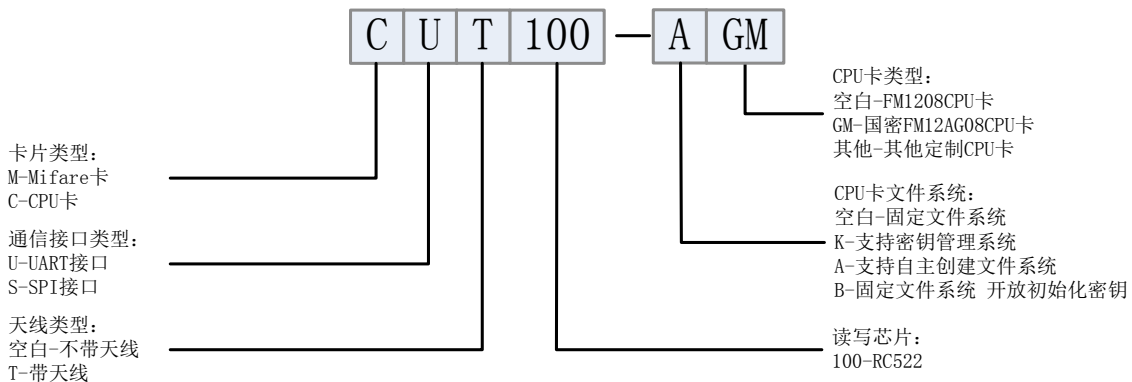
C U T 100 — A GM

CPU卡类型：
空白-FM1208CPU卡
GM-国密FM12AG08CPU卡
其他-其他定制CPU卡

卡片类型：
M-Mifare卡
C-CPU卡

CPU卡文件系统：
空白-固定文件系统
K-支持密钥管理系统
A-支持自主创建文件系统
B-固定文件系统 开放初始化密钥

通信接口类型：
U-UART接口
S-SPI接口

天线类型：
空白-不带天线
T-带天线

读写芯片：
100-RC522